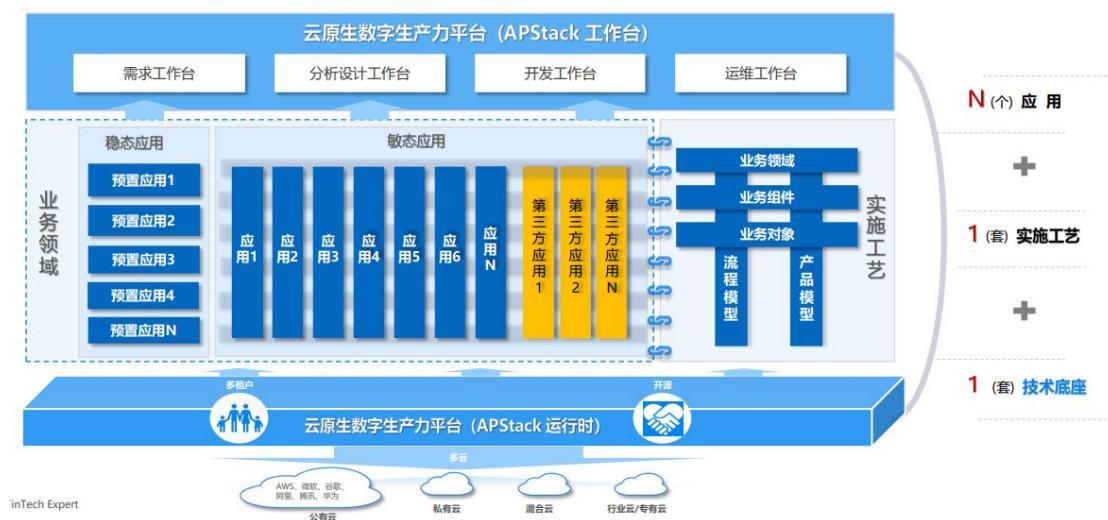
云原生数字生产力平台（APStack 工作台）

需求工作台

分析设计工作台

开发工作台

运维工作台

业务领域

稳态应用

预置应用1

预置应用2

预置应用3

预置应用4

预置应用N

敏态应用

应用1

应用2

应用3

应用4

应用5

应用6

应用N

第三方应用1

第三方应用2

第三方应用N

业务领域

业务组件

业务对象

流程模型

产品模型

实施工艺

N（个）应 用

+

1（套）实施工艺

+

1（套）技术底座

多租户

开源

云原生数字生产力平台（APStack 运行时）

多云

AWS、微软、谷歌、阿里、腾讯、华为

公有云

私有云

混合云

行业云/专有云

inTech Expert